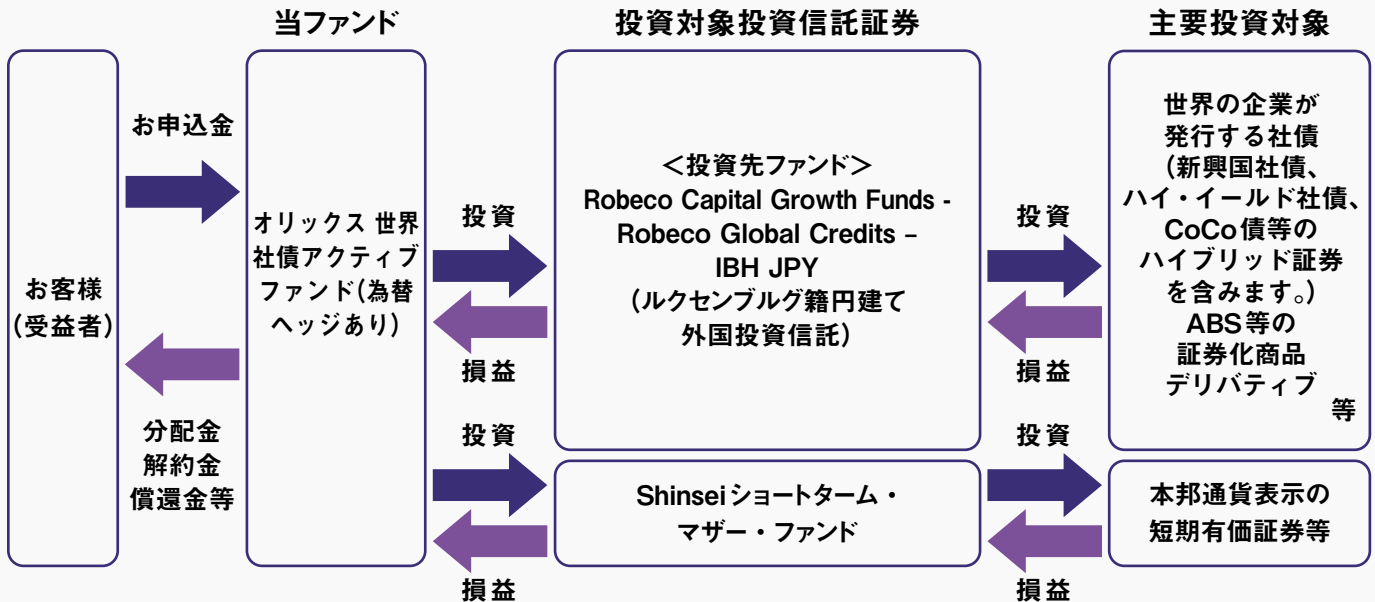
当ファンド

投資対象投資信託証券

主要投資対象

お客様
(受益者)

お申込金

分配金
解約金
償還金等

オリックス 世界社債アクティブファンド(為替ヘッジあり)

投資

損益

投資

損益

<投資先ファンド>
Robeco Capital Growth Funds - Robeco Global Credits – IBH JPY
(ルクセンブルグ籍円建て外国投資信託)

Shinseiショートターム・マザー・ファンド

投資

損益

投資

損益

世界の企業が発行する社債
(新興国社債、ハイ・イールド社債、CoCo債等のハイブリッド証券を含みます。)
ABS等の証券化商品
デリバティブ 等

本邦通貨表示の短期有価証券等